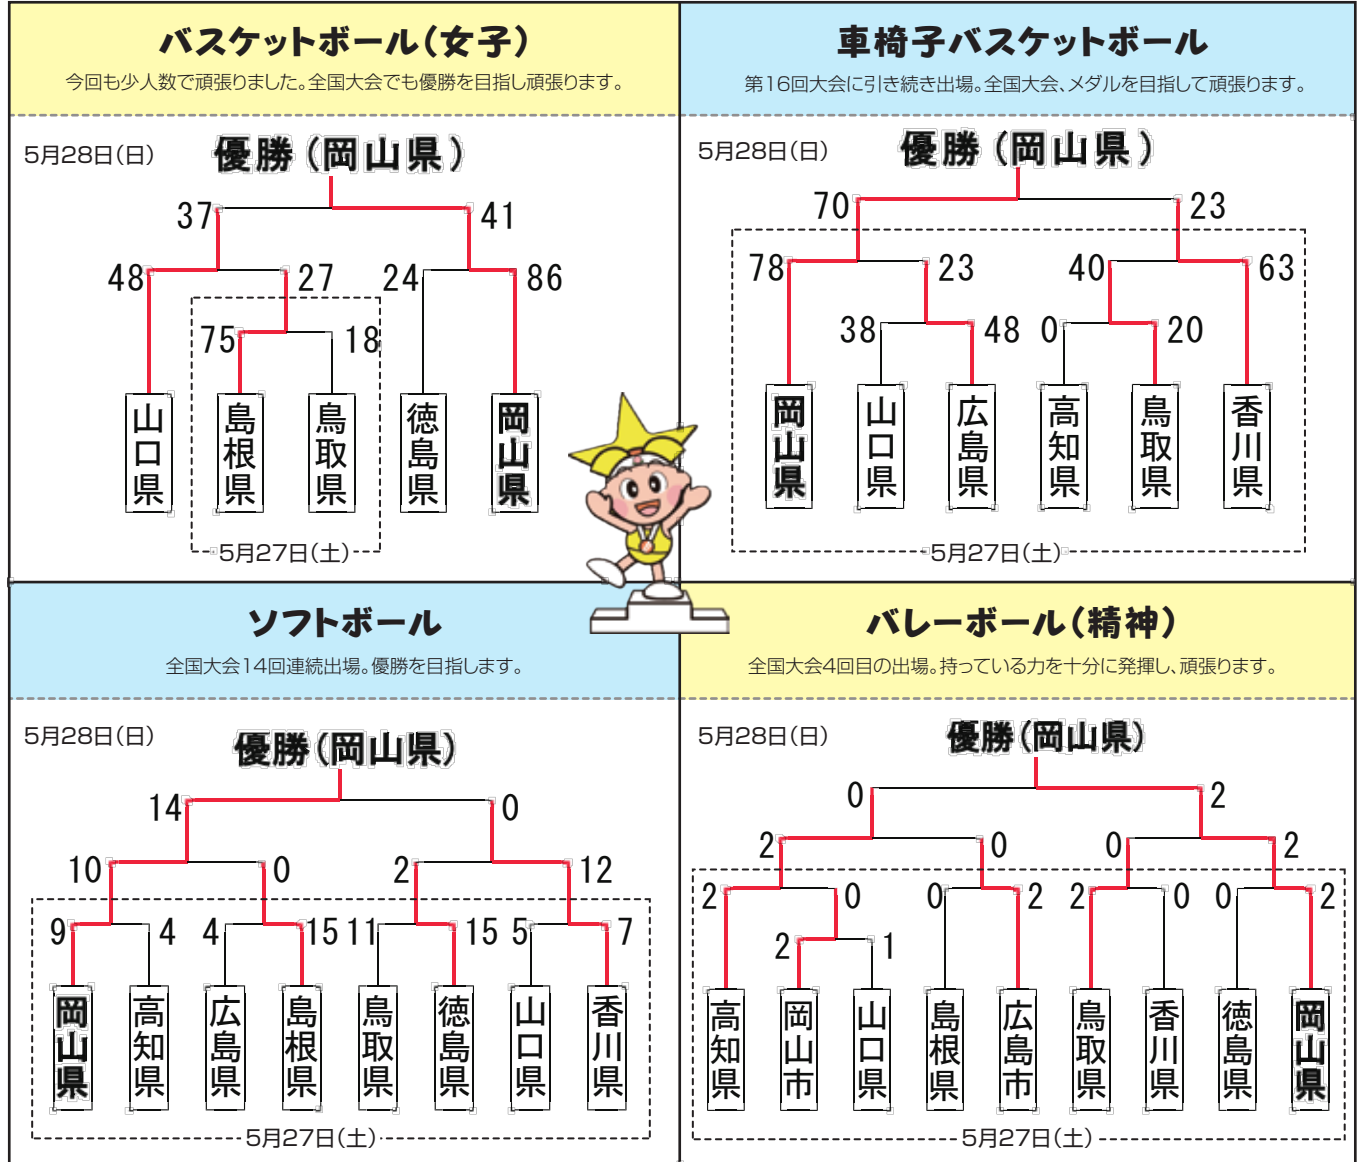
バスケットボール(女子)
今回も少人数で頑張りました。全国大会でも優勝を目指し頑張ります。

5月28日(日)
優勝(岡山県)
37
41
48
27
24
86
75
18
山口県
島根県
鳥取県
徳島県
岡山県
5月27日(土)

車椅子バスケットボール
第16回大会に引き続き出場。全国大会、メダルを目指して頑張ります。

5月28日(日)
優勝(岡山県)
70
23
78
23
40
63
38
48
0
20
岡山県
山口県
広島県
高知県
鳥取県
香川県
5月27日(土)

ソフトボール
全国大会14回連続出場。優勝を目指します。

5月28日(日)
優勝(岡山県)
14
0
10
0
2
12
9
4
4
15
11
15
5
7
岡山県
高知県
広島県
島根県
鳥取県
徳島県
山口県
香川県
5月27日(土)

バレーボール(精神)
全国大会4回目の出場。持っている力を十分に発揮し、頑張ります。

5月28日(日)
優勝(岡山県)
0
2
2
0
0
2
2
0
0
2
2
0
0
2
2
1
高知県
岡山市
山口県
島根県
広島市
鳥取県
香川県
徳島県
岡山県
5月27日(土)